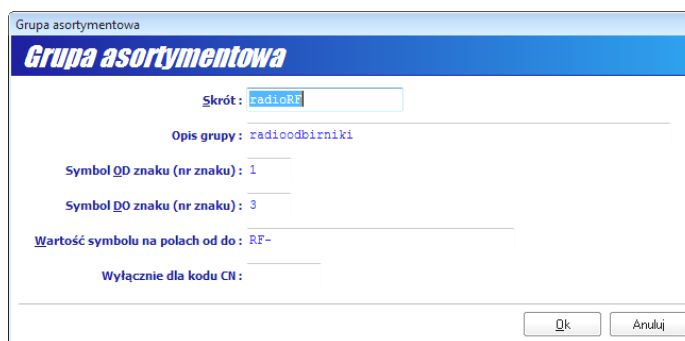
Grupa asortymentowa

Grupa asortymentowa

Skrót : radioRF

Opis grupy : radioodbirniki

Symbol OD znaku (nr znaku) : 1

Symbol DO znaku (nr znaku) : 3

Wartość symbolu na polach od do : RF-

Wyłącznie dla kodu CN :

Ok

Anuluj